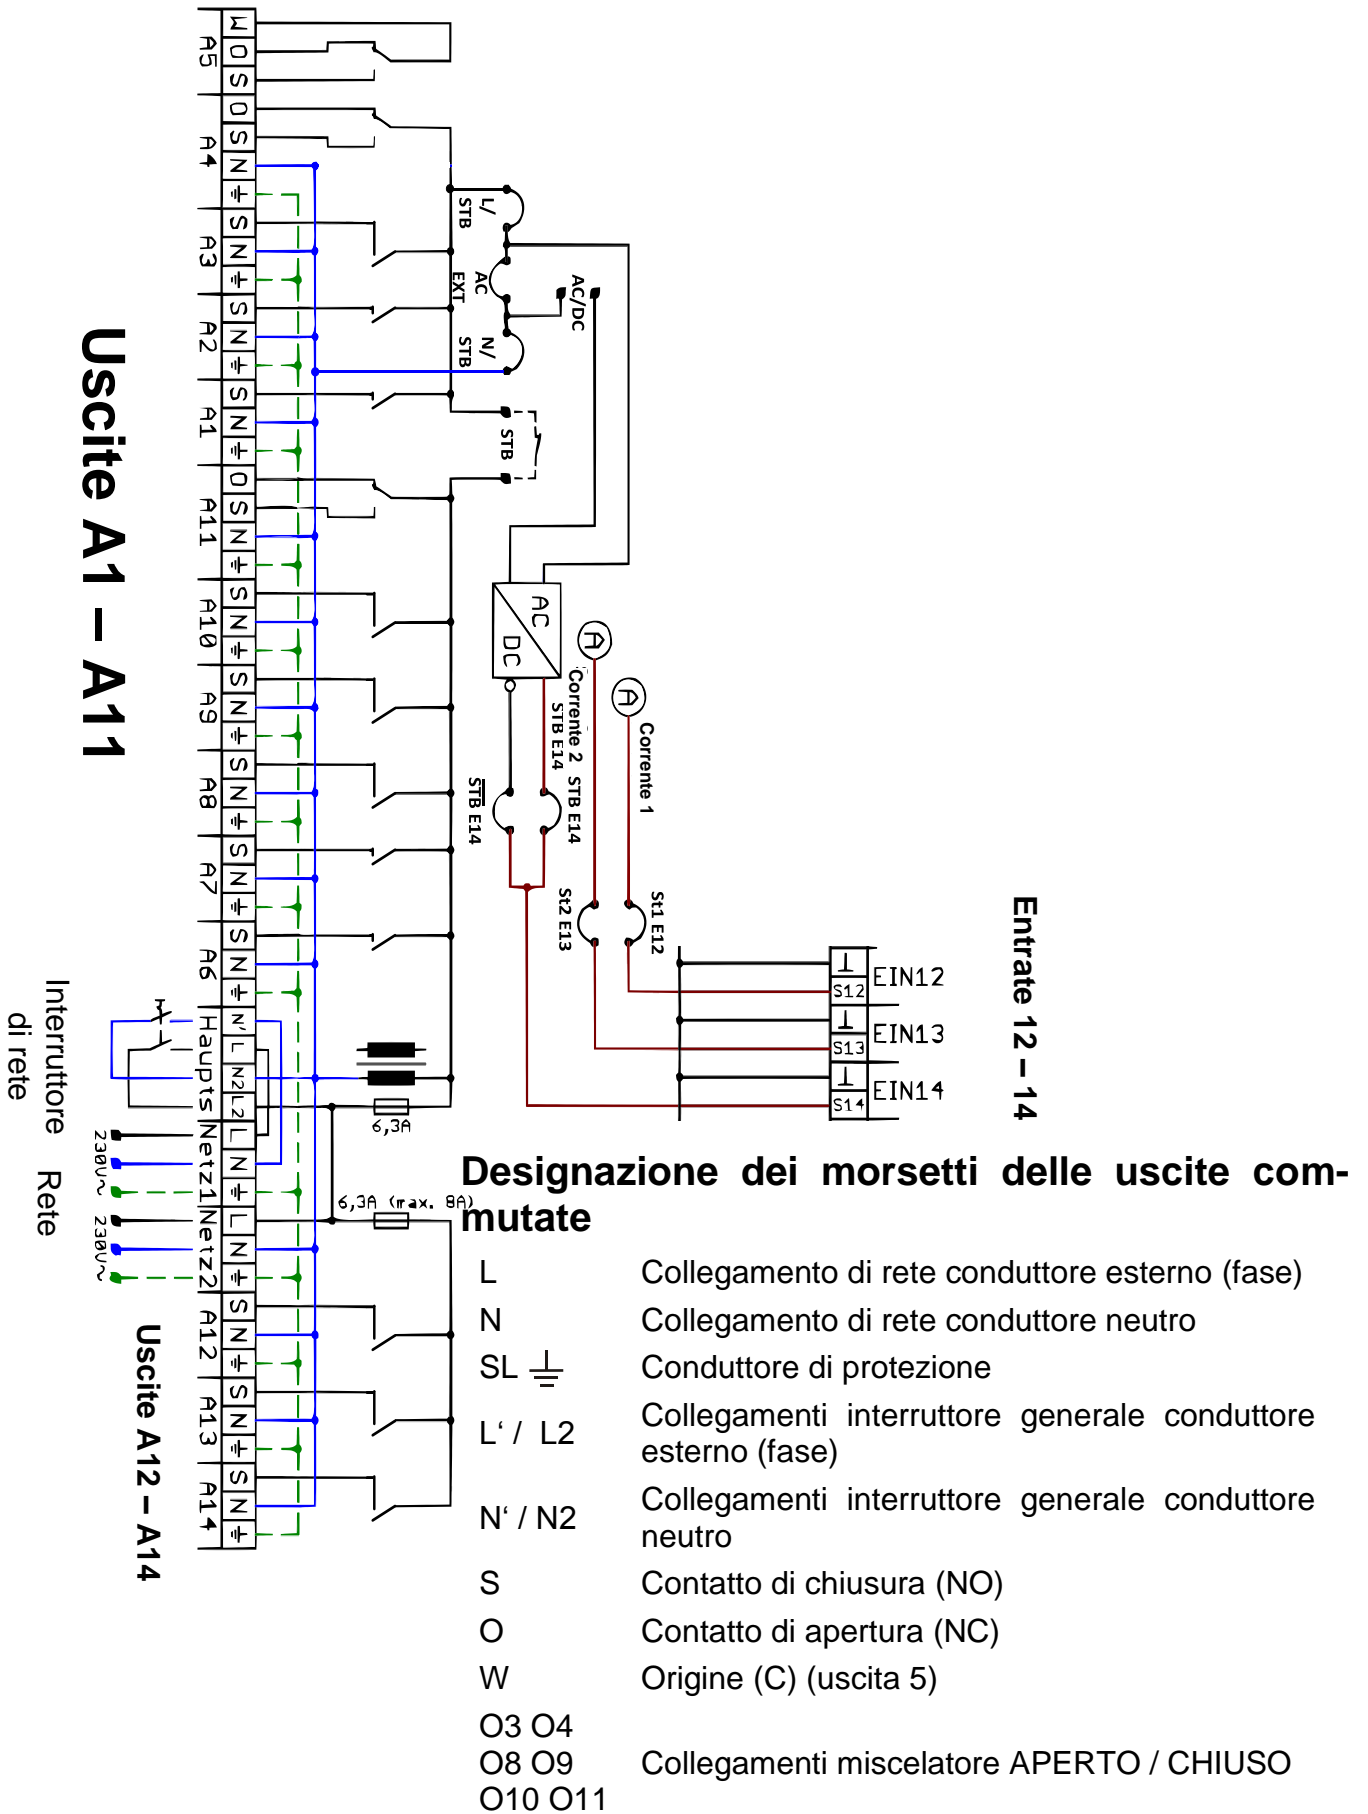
Uscite A1 – A11

A5 W O S
A4 O S N ⏚
A3 S N ⏚
A2 S N ⏚
A1 S N ⏚
A11 O S N ⏚
A10 S N ⏚
A9 S N ⏚
A8 S N ⏚
A7 S N ⏚
A6 S N ⏚
Haupts N' L N2 L2
Netz1 L N ⏚
Netz2 L N ⏚
A12 S N ⏚
A13 S N ⏚
A14 S N ⏚

L/ STB
AC EXT
N/ STB
AC/DC
STB
AC DC
Corrente 2 STB E14
STB E14
$\overline{STB}$ E14
Corrente 1
St2 E13
St1 E12
6,3A
6,3A (max. 8A)
230V~
230V~

Interruttore di rete

Rete

Uscite A12 – A14

S12 EIN12
S13 EIN13
S14 EIN14

Entrate 12 – 14

Designazione dei morsetti delle uscite commutate

| | |
|---|---|
| L | Collegamento di rete conduttore esterno (fase) |
| N | Collegamento di rete conduttore neutro |
| SL ⏚ | Conduttore di protezione |
| L' / L2 | Collegamenti interruttore generale conduttore esterno (fase) |
| N' / N2 | Collegamenti interruttore generale conduttore neutro |
| S | Contatto di chiusura (NO) |
| O | Contatto di apertura (NC) |
| W | Origine (C) (uscita 5) |
| O3 O4 O8 O9 O10 O11 | Collegamenti miscelatore APERTO / CHIUSO |